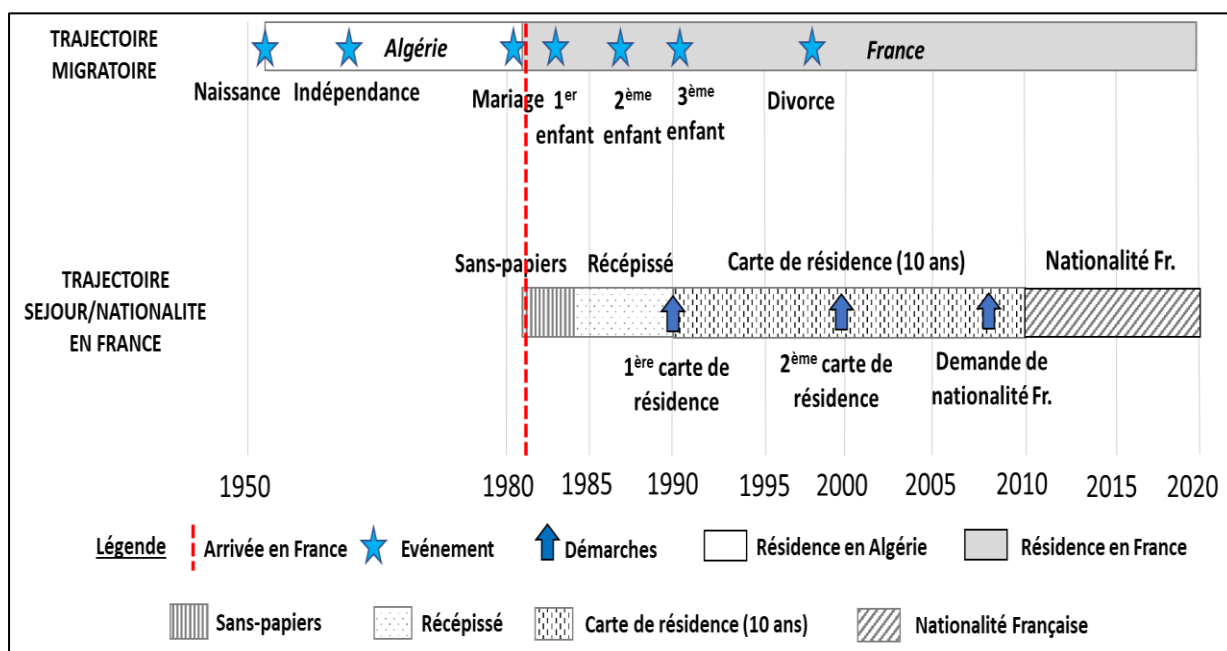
TRAJECTOIRE MIGRATOIRE

Algérie

France

Naissance Indépendance Mariage $1^{er}$ enfant $2^{ème}$ enfant $3^{ème}$ enfant Divorce

TRAJECTOIRE SEJOUR/NATIONALITE EN FRANCE

Sans-papiers Récépissé Carte de résidence (10 ans) Nationalité Fr.

$1^{ère}$ carte de résidence $2^{ème}$ carte de résidence Demande de nationalité Fr.

1950 1980 1985 1990 1995 2000 2005 2010 2015 2020

Légende Arrivée en France Evénement Démarches Résidence en Algérie Résidence en France

Sans-papiers Récépissé Carte de résidence (10 ans) Nationalité Française